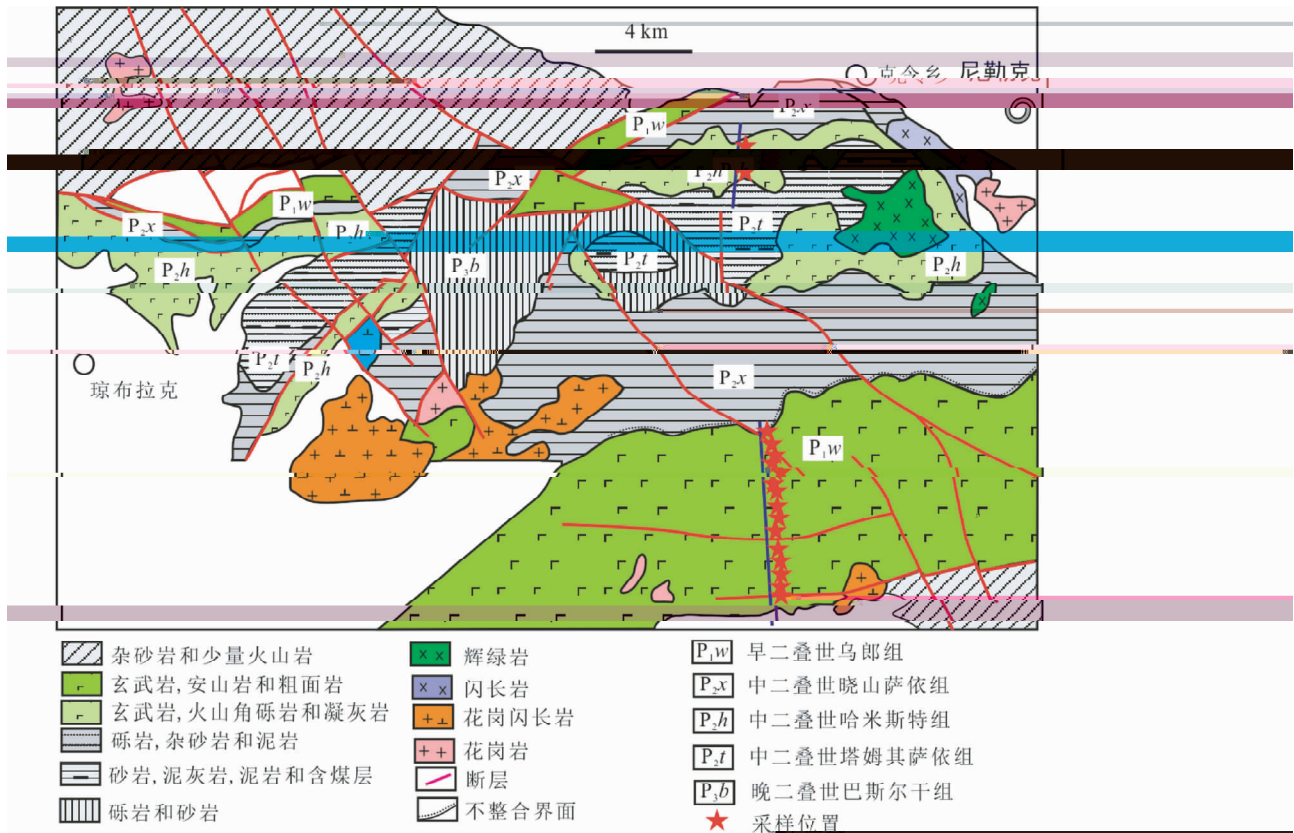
4 km

克令乡 尼勒克

$P_1w$

$P_2x$

$P_2h$

$P_2x$

$P_1w$

$P_2x$

$P_2h$

$P_2t$

$P_2h$

$P_3b$

$P_2t$

$P_2h$

$P_2t$

$P_2h$

琼布拉克

$P_2x$

$P_1w$

杂砂岩和少量火山岩
玄武岩，安山岩和粗面岩
玄武岩，火山角砾岩和凝灰岩
砾岩，杂砂岩和泥岩
砂岩，泥灰岩，泥岩和含煤层
砾岩和砂岩

辉绿岩
闪长岩
花岗闪长岩
花岗岩
断层
不整合界面

$P_1w$ 早二叠世乌郎组
$P_2x$ 中二叠世晓山萨依组
$P_2h$ 中二叠世哈米斯特组
$P_2t$ 中二叠世塔姆其萨依组
$P_3b$ 晚二叠世巴斯尔干组
采样位置